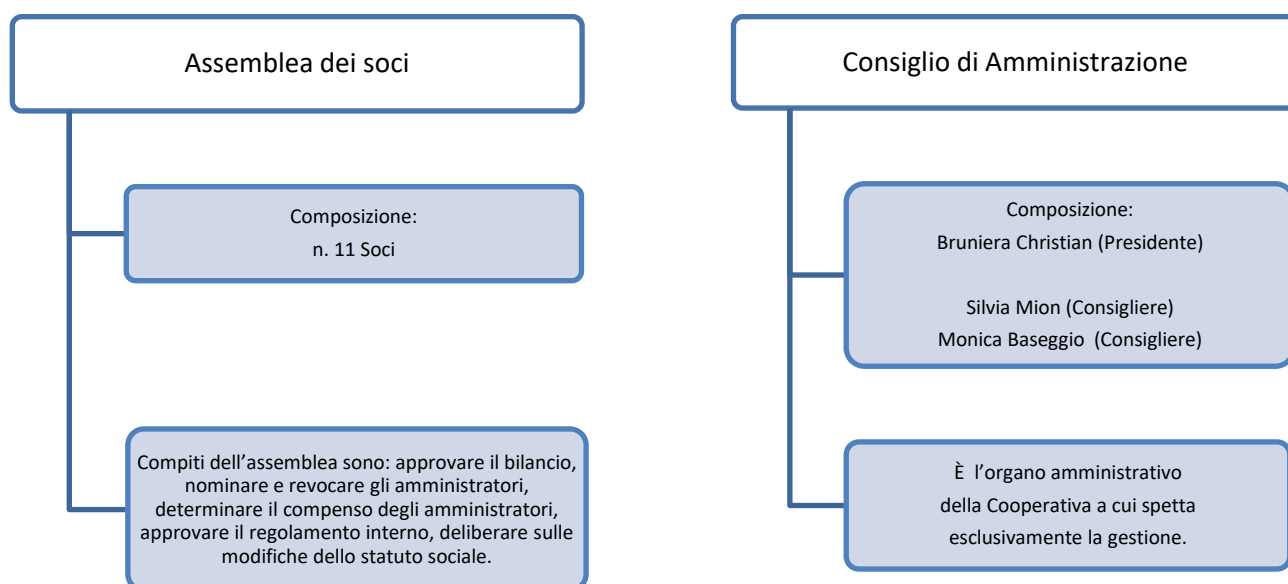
Assemblea dei soci

Composizione:
n. 11 Soci

Compiti dell'assemblea sono: approvare il bilancio, nominare e revocare gli amministratori, determinare il compenso degli amministratori, approvare il regolamento interno, deliberare sulle modifiche dello statuto sociale.

Consiglio di Amministrazione

Composizione:
Bruniera Christian (Presidente)

Silvia Mion (Consigliere)
Monica Baseggio (Consigliere)

È l'organo amministrativo della Cooperativa a cui spetta esclusivamente la gestione.